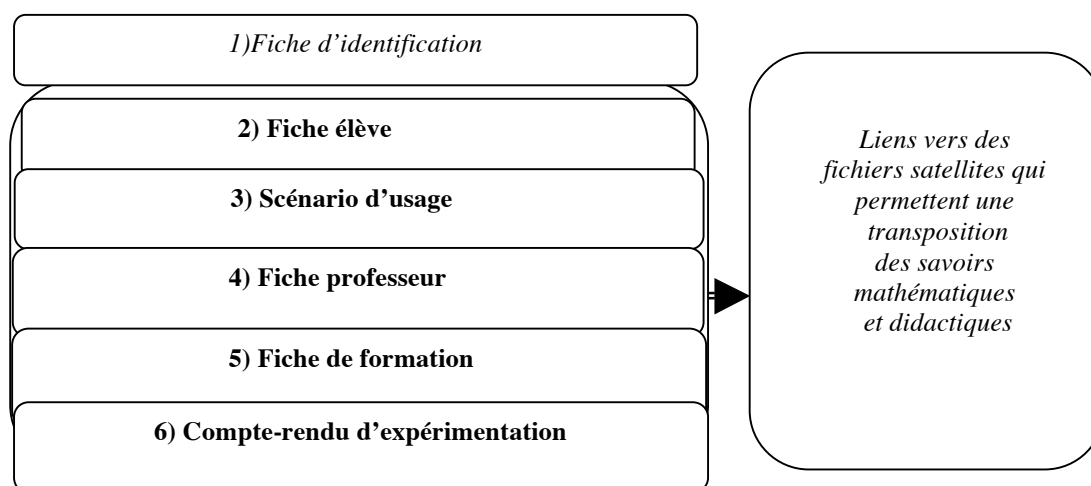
1)Fiche d'identification

2) Fiche élève

3) Scénario d'usage

4) Fiche professeur

5) Fiche de formation

6) Compte-rendu d'expérimentation

Liens vers des fichiers satellites qui permettent une transposition des savoirs mathématiques et didactiques